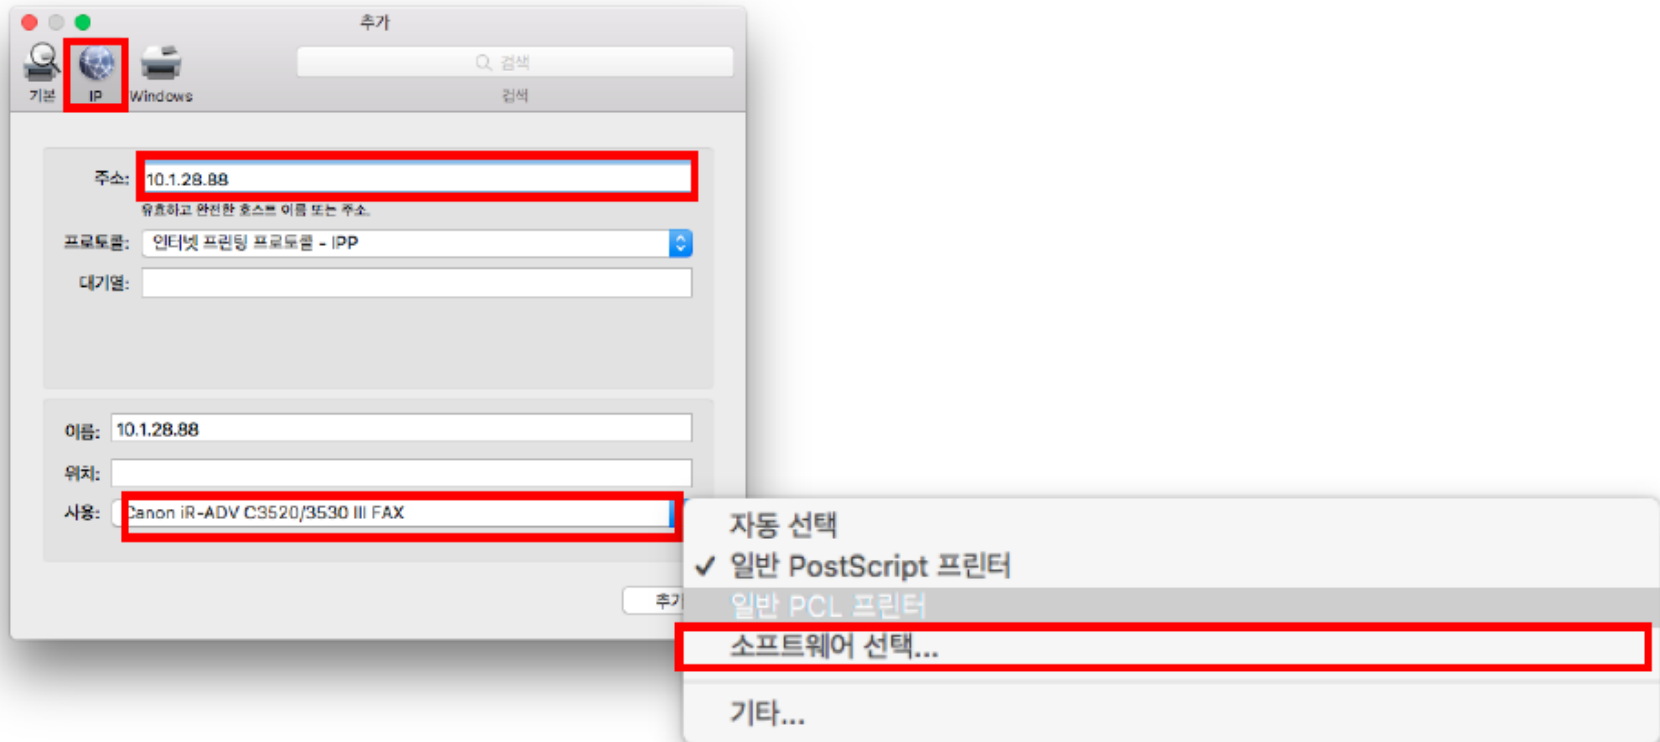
추가

기본 IP Windows

검색

검색

주소: 10.1.28.88

유효하고 완전한 호스트 이름 또는 주소.

프로토콜: 인터넷 프린팅 프로토콜 - IPP

대기열:

이름: 10.1.28.88

위치:

사용: Canon iR-ADV C3520/3530 III FAX

추가

자동 선택
✓ 일반 PostScript 프린터
일반 PCL 프린터
소프트웨어 선택...

기타...